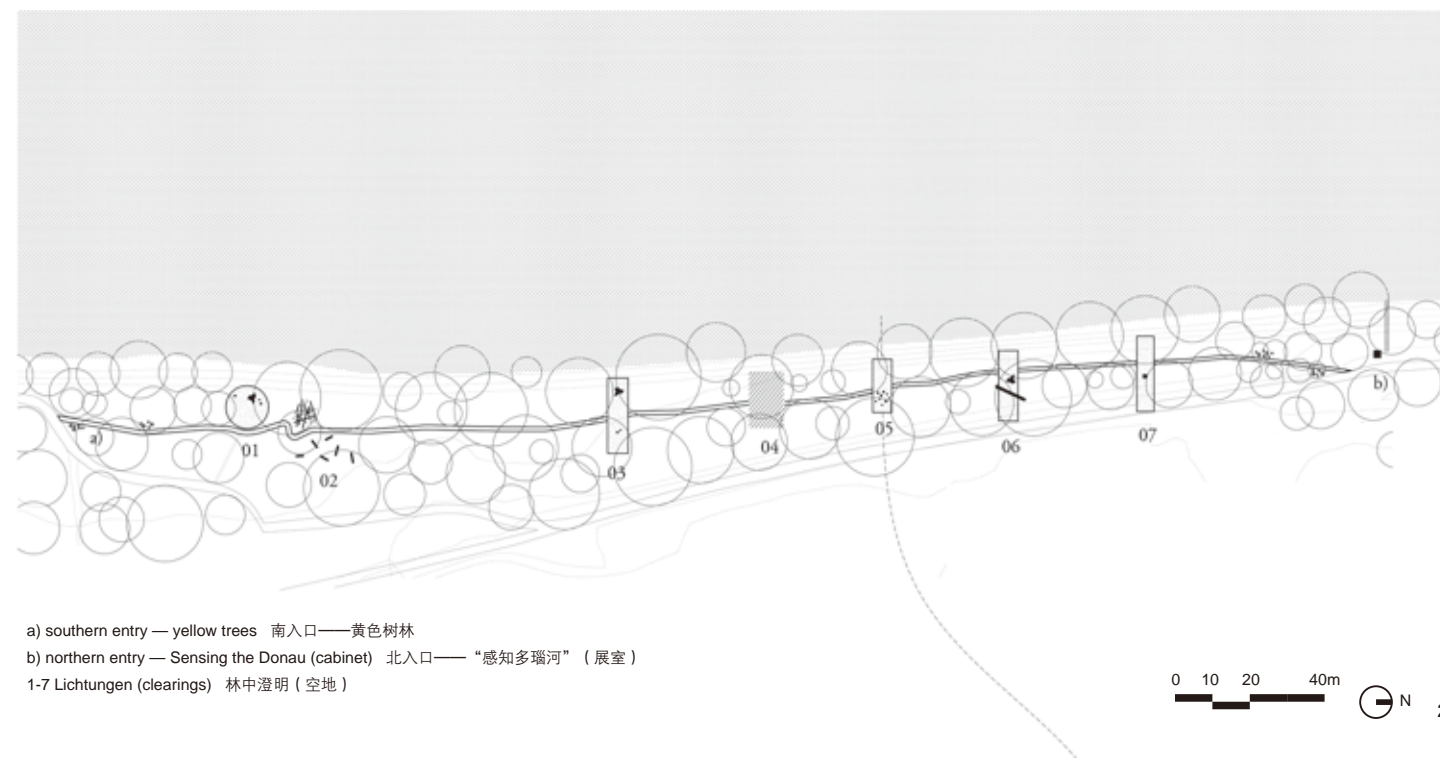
a)
01
02
03
04
05
06
07
b)

a) southern entry — yellow trees 南入口——黄色树林
b) northern entry — Sensing the Donau (cabinet) 北入口——“感知多瑙河”（展室）
1-7 Lichtungen (clearings) 林中澄明（空地）

0 10 20 40m
N